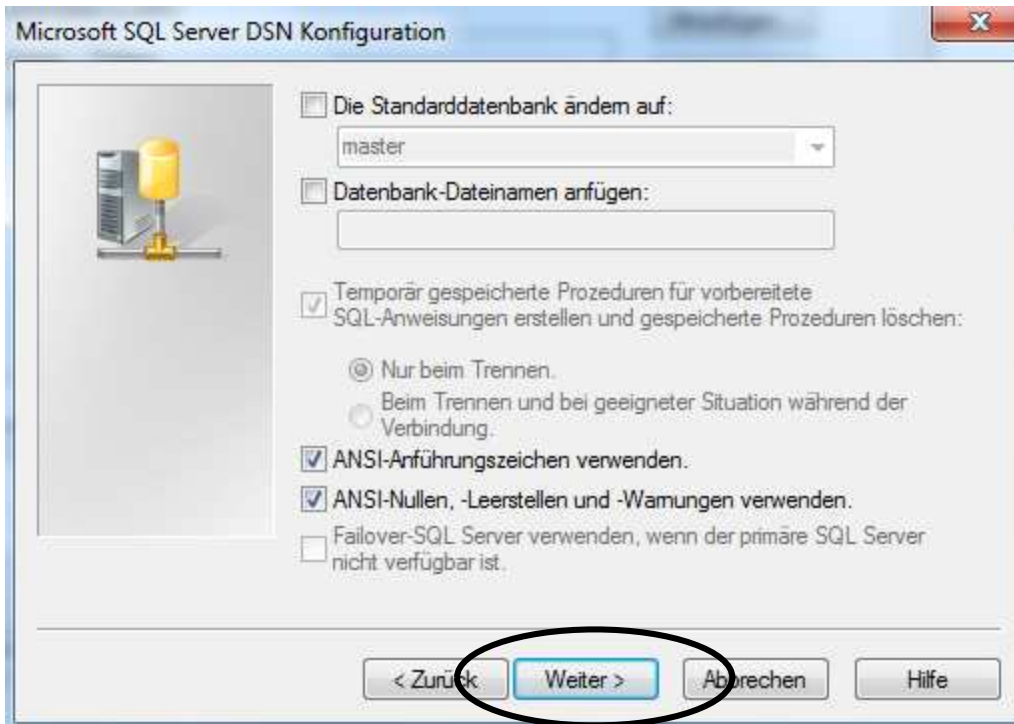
Microsoft SQL Server DSN Konfiguration

Die Standarddatenbank ändern auf:

master

Datenbank-Dateinamen anfügen:

Temporär gespeicherte Prozeduren für vorbereitete SQL-Anweisungen erstellen und gespeicherte Prozeduren löschen:

Nur beim Trennen.

Beim Trennen und bei geeigneter Situation während der Verbindung.

ANSI-Anführungszeichen verwenden.

ANSI-Nullen, -Leerstellen und -Warnungen verwenden.

Failover-SQL Server verwenden, wenn der primäre SQL Server nicht verfügbar ist.

< Zurück

Weiter >

Abbrechen

Hilfe